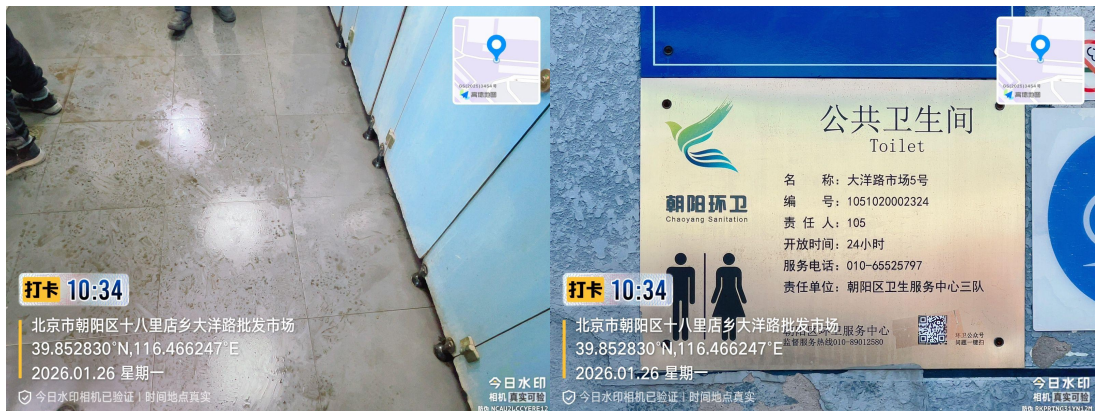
打卡 10:34
北京市朝阳区十八里店乡大洋路批发市场
39.852830°N,116.466247°E
2026.01.26 星期一
今日水印相机已验证 | 时间地点真实
今日水印
相机 真实可验

公共卫生间
Toilet
朝阳环卫
Chaoyang Sanitation
名　　称：大洋路市场5号
编　　号：1051020002324
责 任 人：105
开放时间：24小时
服务电话：010-65525797
责任单位：朝阳区卫生服务中心三队
服务中心
监督服务热线010-89012580

打卡 10:34
北京市朝阳区十八里店乡大洋路批发市场
39.852830°N,116.466247°E
2026.01.26 星期一
今日水印相机已验证 | 时间地点真实
今日水印
相机 真实可验